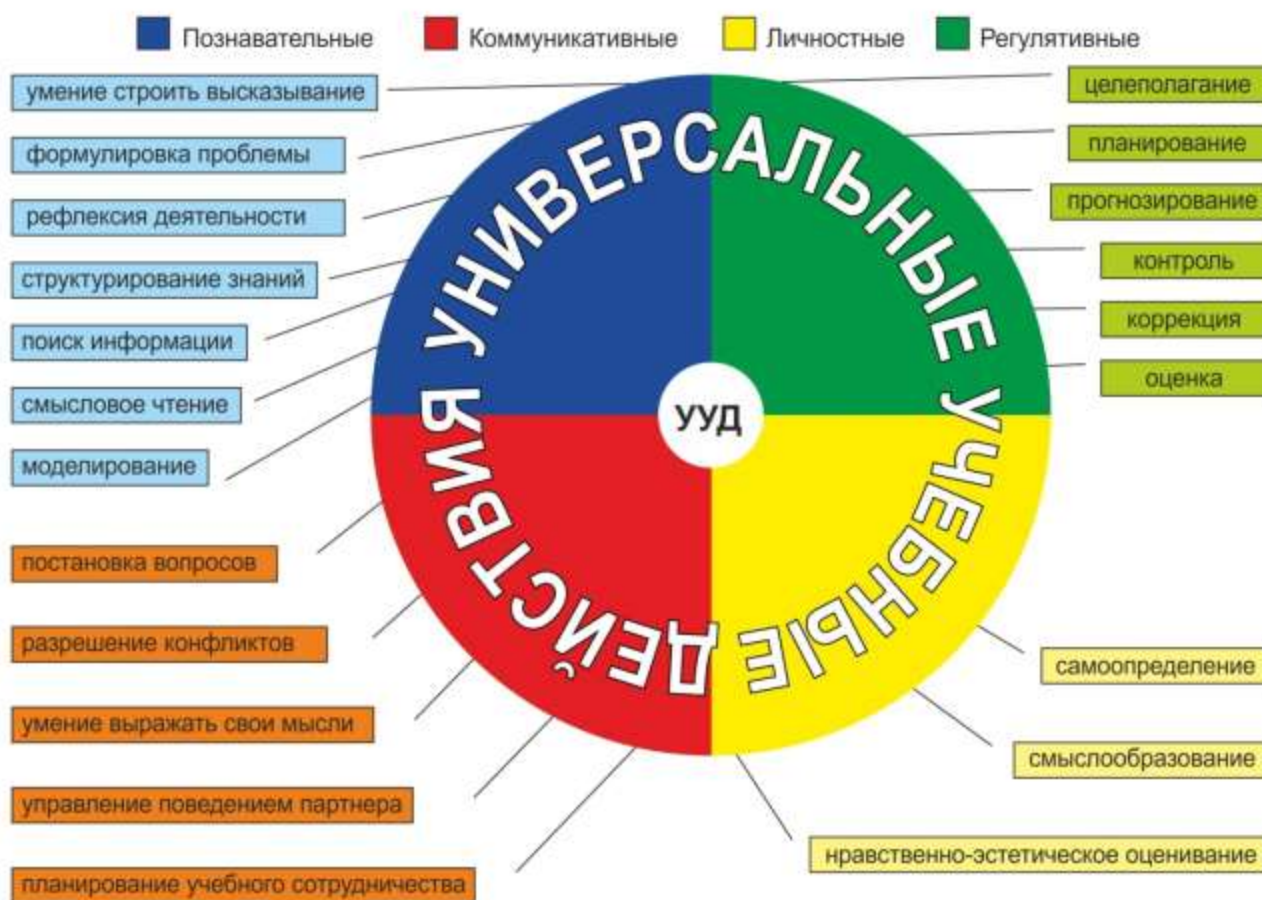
Познавательные Коммуникативные Личностные Регулятивные

умение строить высказывание
формулировка проблемы
рефлексия деятельности
структурирование знаний
поиск информации
смысловое чтение
моделирование

постановка вопросов
разрешение конфликтов
умение выражать свои мысли
управление поведением партнера
планирование учебного сотрудничества

УНИВЕРСАЛЬНЫЕ УЧЕБНЫЕ ДЕЙСТВИЯ

УУД

целеполагание
планирование
прогнозирование
контроль
коррекция
оценка

самоопределение
смыслообразование
нравственно-эстетическое оценивание